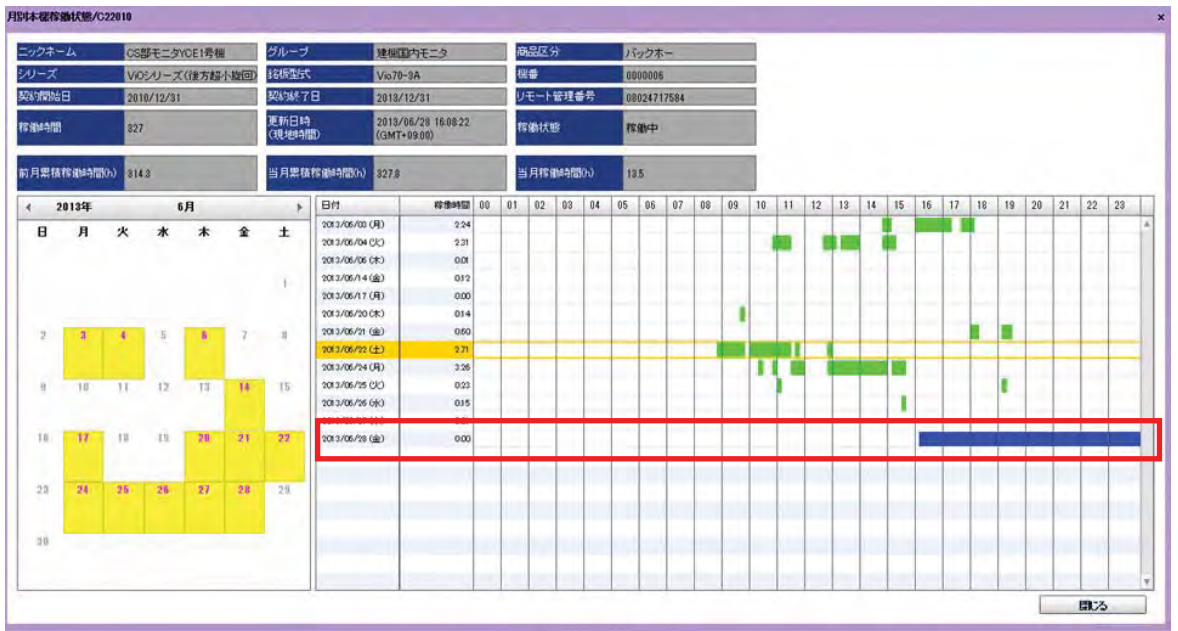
月別本機稼働状態/C22010

×

| ニックネーム | CS部モニタYCE1号機 | グループ | 建機国内モニタ | 商品区分 | バックホー |
|---|---|---|---|---|---|
| シリーズ | ViOシリーズ(後方超小旋回) | 銘柄型式 | Vio70-3A | 機番 | 0000006 |
| 契約開始日 | 2010/12/31 | 契約終了日 | 2013/12/31 | リモート管理番号 | 08024717584 |
| 稼働時間 | 327 | 更新日時 (現地時間) | 2013/06/28 16:08:22 (GMT+09:00) | 稼働状態 | 稼働中 |
| 前月累積稼働時間(h) | 314.3 | 当月累積稼働時間(h) | 327.8 | 当月稼働時間(h) | 13.5 |

◀ 2013年 6月 ▶

| 日 | 月 | 火 | 水 | 木 | 金 | 土 |
|---|---|---|---|---|---|---|
| | | | | | | 1 |
| 2 | 3 | 4 | 5 | 6 | 7 | 8 |
| 9 | 10 | 11 | 12 | 13 | 14 | 15 |
| 16 | 17 | 18 | 19 | 20 | 21 | 22 |
| 23 | 24 | 25 | 26 | 27 | 28 | 29 |
| 30 | | | | | | |

| 日付 | 稼働時間 | 00 | 01 | 02 | 03 | 04 | 05 | 06 | 07 | 08 | 09 | 10 | 11 | 12 | 13 | 14 | 15 | 16 | 17 | 18 | 19 | 20 | 21 | 22 | 23 |
|---|---|---|---|---|---|---|---|---|---|---|---|---|---|---|---|---|---|---|---|---|---|---|---|---|---|
| 2013/06/03 (月) | 2.24 | | | | | | | | | | | | | | | | | | | | | | | | |
| 2013/06/04 (火) | 2.31 | | | | | | | | | | | | | | | | | | | | | | | | |
| 2013/06/06 (木) | 0.01 | | | | | | | | | | | | | | | | | | | | | | | | |
| 2013/06/14 (金) | 0.12 | | | | | | | | | | | | | | | | | | | | | | | | |
| 2013/06/17 (月) | 0.00 | | | | | | | | | | | | | | | | | | | | | | | | |
| 2013/06/20 (木) | 0.14 | | | | | | | | | | | | | | | | | | | | | | | | |
| 2013/06/21 (金) | 0.60 | | | | | | | | | | | | | | | | | | | | | | | | |
| 2013/06/22 (土) | 2.71 | | | | | | | | | | | | | | | | | | | | | | | | |
| 2013/06/24 (月) | 3.26 | | | | | | | | | | | | | | | | | | | | | | | | |
| 2013/06/25 (火) | 0.23 | | | | | | | | | | | | | | | | | | | | | | | | |
| 2013/06/26 (水) | 0.15 | | | | | | | | | | | | | | | | | | | | | | | | |
| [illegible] | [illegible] | | | | | | | | | | | | | | | | | | | | | | | | |
| 2013/06/28 (金) | 0.00 | | | | | | | | | | | | | | | | | | | | | | | | |

閉じる